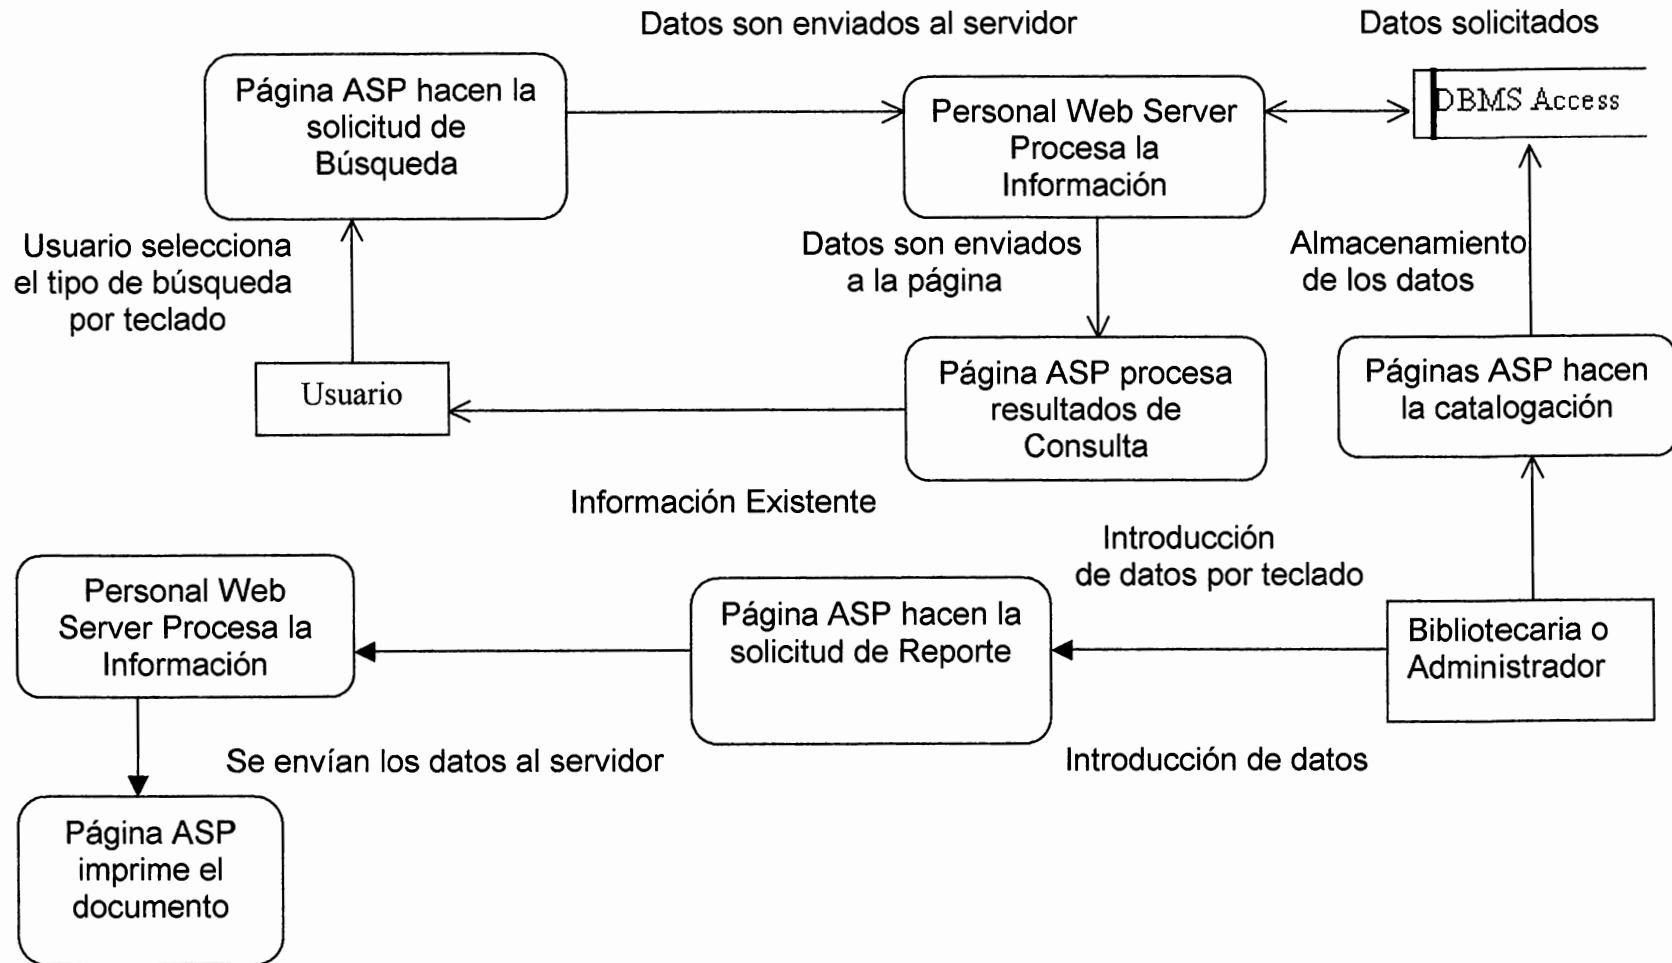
Datos son enviados al servidor

Datos solicitados

Página ASP hacen la solicitud de Búsqueda

Personal Web Server Procesa la Información

DBMS Access

Usuario selecciona el tipo de búsqueda por teclado

Datos son enviados a la página

Almacenamiento de los datos

Usuario

Página ASP procesa resultados de Consulta

Páginas ASP hacen la catalogación

Información Existente

Introducción de datos por teclado

Personal Web Server Procesa la Información

Página ASP hacen la solicitud de Reporte

Bibliotecaria o Administrador

Se envían los datos al servidor

Introducción de datos

Página ASP imprime el documento